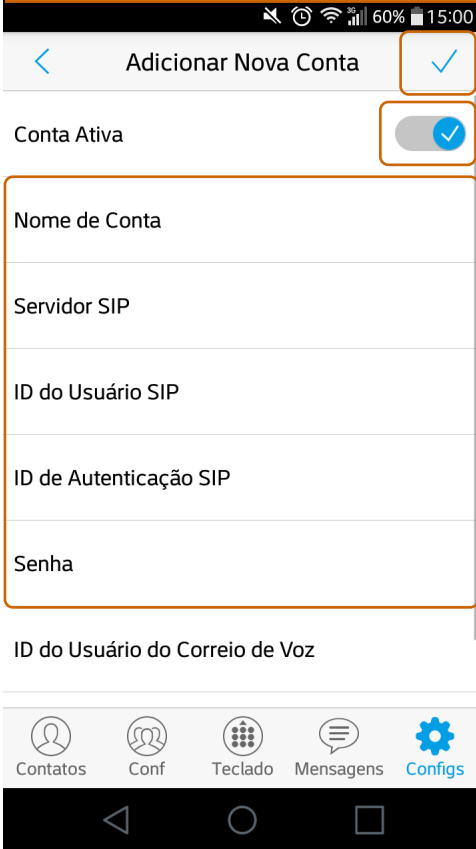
3G 60% 15:00

Adicionar Nova Conta

Conta Ativa

Nome de Conta

Servidor SIP

ID do Usuário SIP

ID de Autenticação SIP

Senha

ID do Usuário do Correio de Voz

Contatos Conf Teclado Mensagens Configs